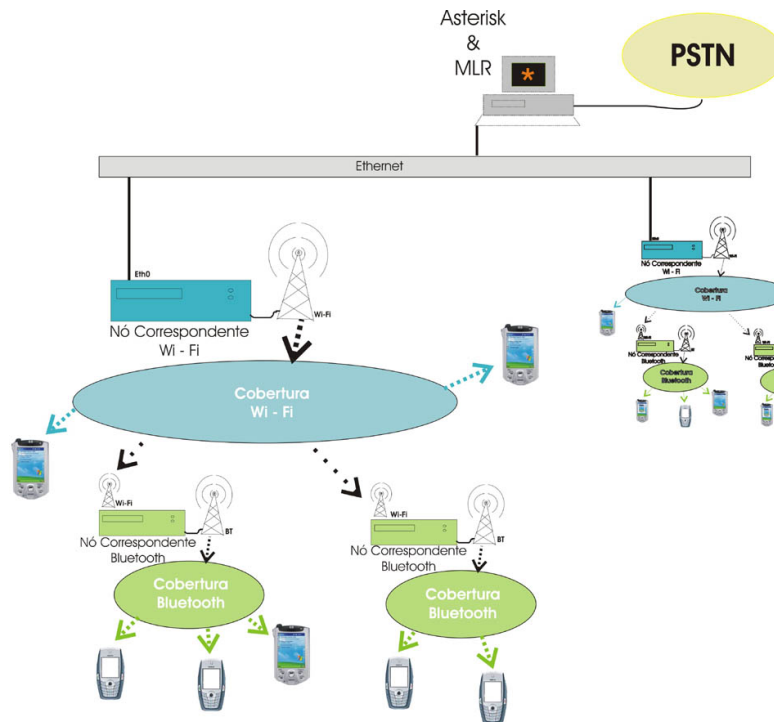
Asterisk
&
MLR

PSTN

Ethernet

Eth0

Wi-Fi

Nó Correspondente
Wi - Fi

Cobertura
Wi - Fi

Wi-Fi

BT

Nó Correspondente
Bluetooth

Cobertura
Bluetooth

Wi-Fi

BT

Nó Correspondente
Bluetooth

Cobertura
Bluetooth

Nó Correspondente
Wi - Fi

Cobertura
Wi - Fi

Nó Correspondente
Bluetooth

Cobertura
Bluetooth

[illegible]